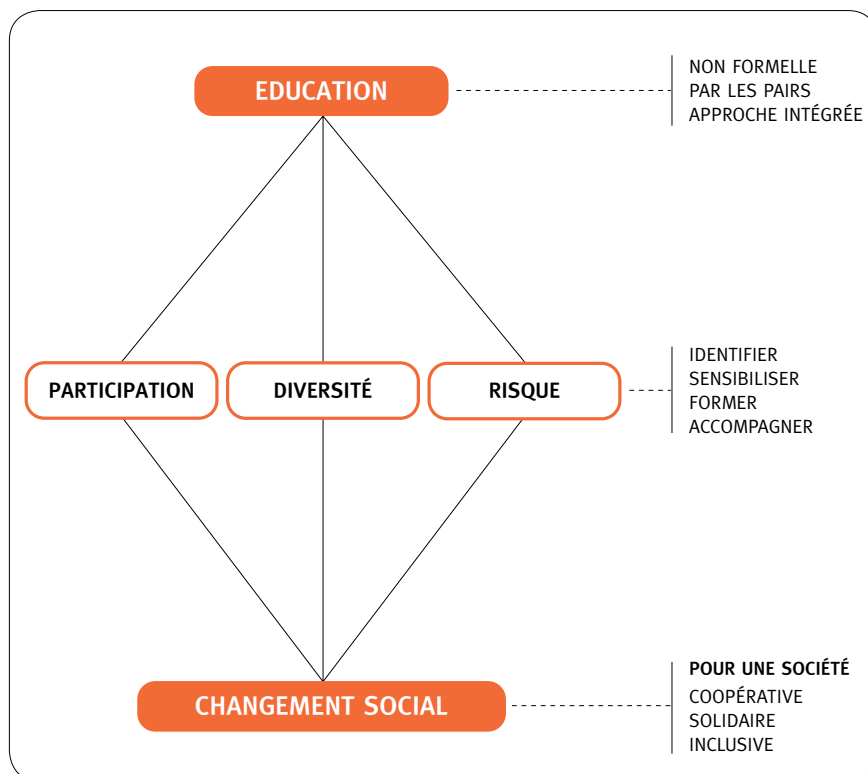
EDUCATION

NON FORMELLE
PAR LES PAIRS
APPROCHE INTÉGRÉE

PARTICIPATION

DIVERSITÉ

RISQUE

IDENTIFIER
SENSIBILISER
FORMER
ACCOMPAGNER

CHANGEMENT SOCIAL

POUR UNE SOCIÉTÉ
COOPÉRATIVE
SOLIDAIRE
INCLUSIVE